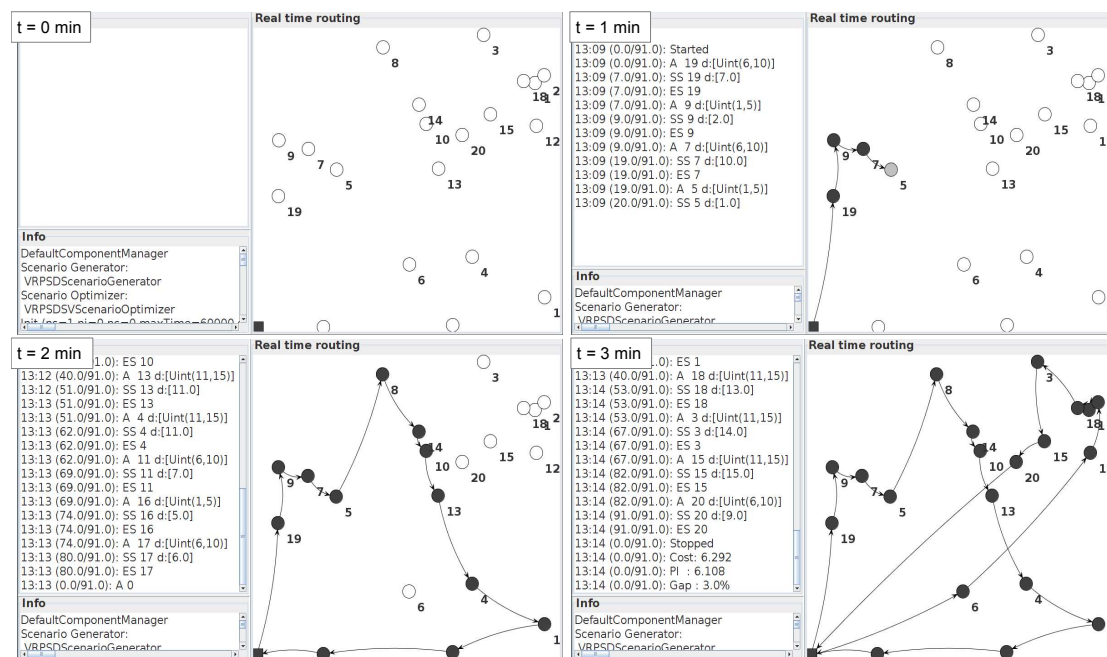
t = 0 min

Real time routing

8 3 18 2 1 14 15 12 10 20 9 7 5 13 19 6 4 1

Info
DefaultComponentManager
Scenario Generator:
VRPSDScenarioGenerator
Scenario Optimizer:
VRPSDSVScenarioOptimizer
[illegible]

t = 1 min

Real time routing

13:09 (0.0/91.0): Started
13:09 (0.0/91.0): A 19 d:[Uint(6,10)]
13:09 (7.0/91.0): SS 19 d:[7.0]
13:09 (7.0/91.0): ES 19
13:09 (7.0/91.0): A 9 d:[Uint(1,5)]
13:09 (9.0/91.0): SS 9 d:[2.0]
13:09 (9.0/91.0): ES 9
13:09 (9.0/91.0): A 7 d:[Uint(6,10)]
13:09 (19.0/91.0): SS 7 d:[10.0]
13:09 (19.0/91.0): ES 7
13:09 (19.0/91.0): A 5 d:[Uint(1,5)]
13:09 (20.0/91.0): SS 5 d:[1.0]

8 3 18 1 14 15 10 20 1 9 7 5 13 19 6 4

Info
DefaultComponentManager
Scenario Generator:
VRPSDScenarioGenerator

t = 2 min

Real time routing

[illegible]1.0): ES 10
13:12 (40.0/91.0): A 13 d:[Uint(11,15)]
13:12 (51.0/91.0): SS 13 d:[11.0]
13:13 (51.0/91.0): ES 13
13:13 (51.0/91.0): A 4 d:[Uint(11,15)]
13:13 (62.0/91.0): SS 4 d:[11.0]
13:13 (62.0/91.0): ES 4
13:13 (62.0/91.0): A 11 d:[Uint(6,10)]
13:13 (69.0/91.0): SS 11 d:[7.0]
13:13 (69.0/91.0): ES 11
13:13 (69.0/91.0): A 16 d:[Uint(1,5)]
13:13 (74.0/91.0): SS 16 d:[5.0]
13:13 (74.0/91.0): ES 16
13:13 (74.0/91.0): A 17 d:[Uint(6,10)]
13:13 (80.0/91.0): SS 17 d:[6.0]
13:13 (80.0/91.0): ES 17
13:13 (0.0/91.0): A 0

8 3 18 2 14 10 15 12 20 9 7 5 13 19 6 4 1

Info
DefaultComponentManager
Scenario Generator:
VRPSDScenarioGenerator

t = 3 min

Real time routing

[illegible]1.0): ES 1
13:13 (40.0/91.0): A 18 d:[Uint(11,15)]
13:14 (53.0/91.0): SS 18 d:[13.0]
13:14 (53.0/91.0): ES 18
13:14 (53.0/91.0): A 3 d:[Uint(11,15)]
13:14 (67.0/91.0): SS 3 d:[14.0]
13:14 (67.0/91.0): ES 3
13:14 (67.0/91.0): A 15 d:[Uint(11,15)]
13:14 (82.0/91.0): SS 15 d:[15.0]
13:14 (82.0/91.0): ES 15
13:14 (82.0/91.0): A 20 d:[Uint(6,10)]
13:14 (91.0/91.0): SS 20 d:[9.0]
13:14 (91.0/91.0): ES 20
13:14 (0.0/91.0): Stopped
13:14 (0.0/91.0): Cost: 6.292
13:14 (0.0/91.0): PI : 6.108
13:14 (0.0/91.0): Gap : 3.0%

8 3 18 1 14 10 15 20 1 9 7 5 13 19 6 4

Info
DefaultComponentManager
Scenario Generator:
VRPSDScenarioGenerator